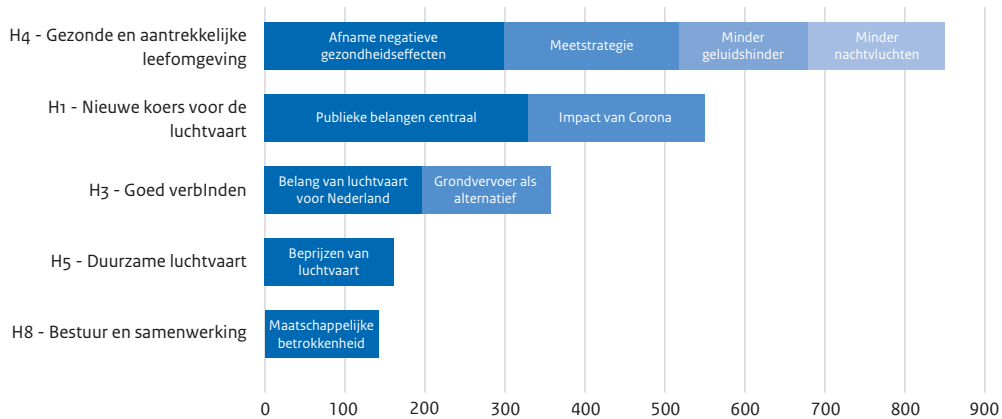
H4 - Gezonde en aantrekkelijke leefomgeving
Afname negatieve gezondheidseffecten
Meetstrategie
Minder geluidshinder
Minder nachtvluchten

H1 - Nieuwe koers voor de luchtvaart
Publieke belangen centraal
Impact van Corona

H3 - Goed verbInden
Belang van luchtvaart voor Nederland
Grondvervoer als alternatief

H5 - Duurzame luchtvaart
Beprijzen van luchtvaart

H8 - Bestuur en samenwerking
Maatschappelijke betrokkenheid

0 100 200 300 400 500 600 700 800 900